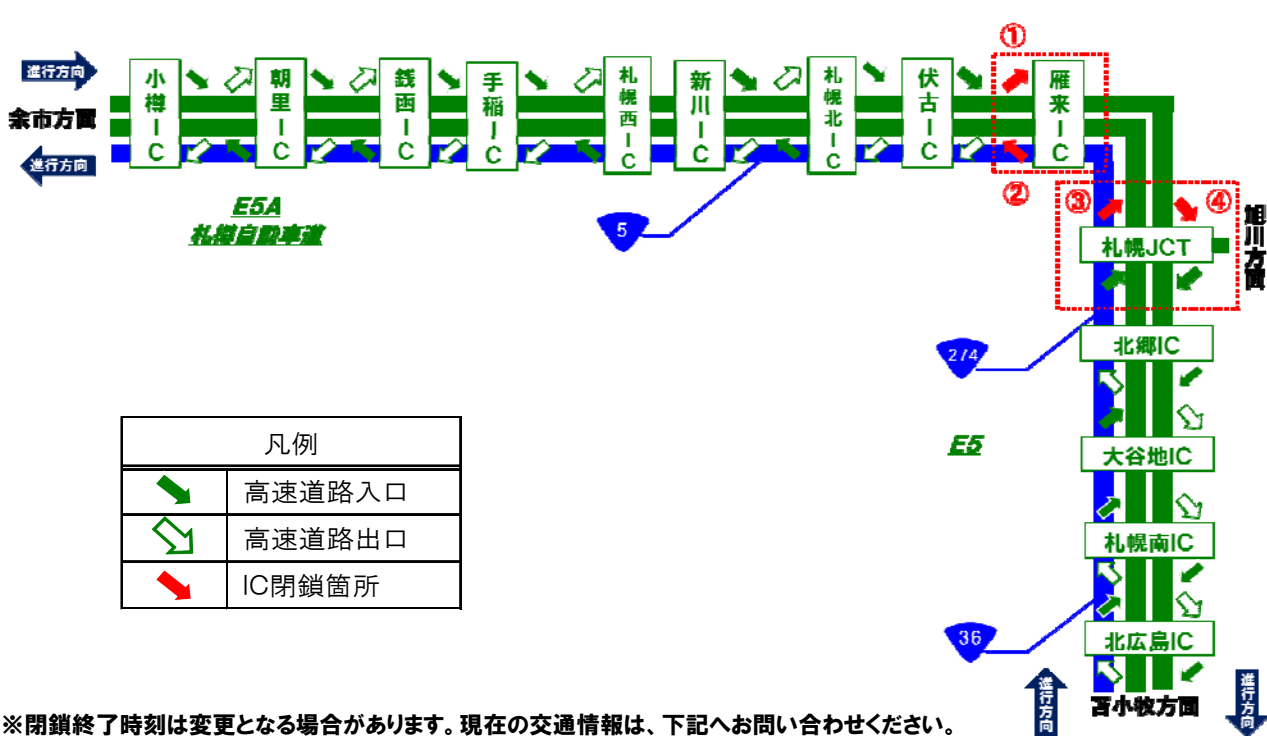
進行方向

余市方面

進行方向

小樽IC

朝里IC

銭函IC

手稲IC

札幌西IC

新川IC

札幌北IC

伏古IC

①

雁来IC

②

③

④

旭川方面

札幌JCT

5

E5A
札幌自動車道

2/4

北郷IC

E5

大谷地IC

札幌南IC

36

北広島IC

進行方向

苫小牧方面

進行方向

| 凡例 | |
|---|---|
| | 高速道路入口 |
| | 高速道路出口 |
| | IC閉鎖箇所 |

※閉鎖終了時刻は変更となる場合があります。現在の交通情報は、下記へお問い合わせください。